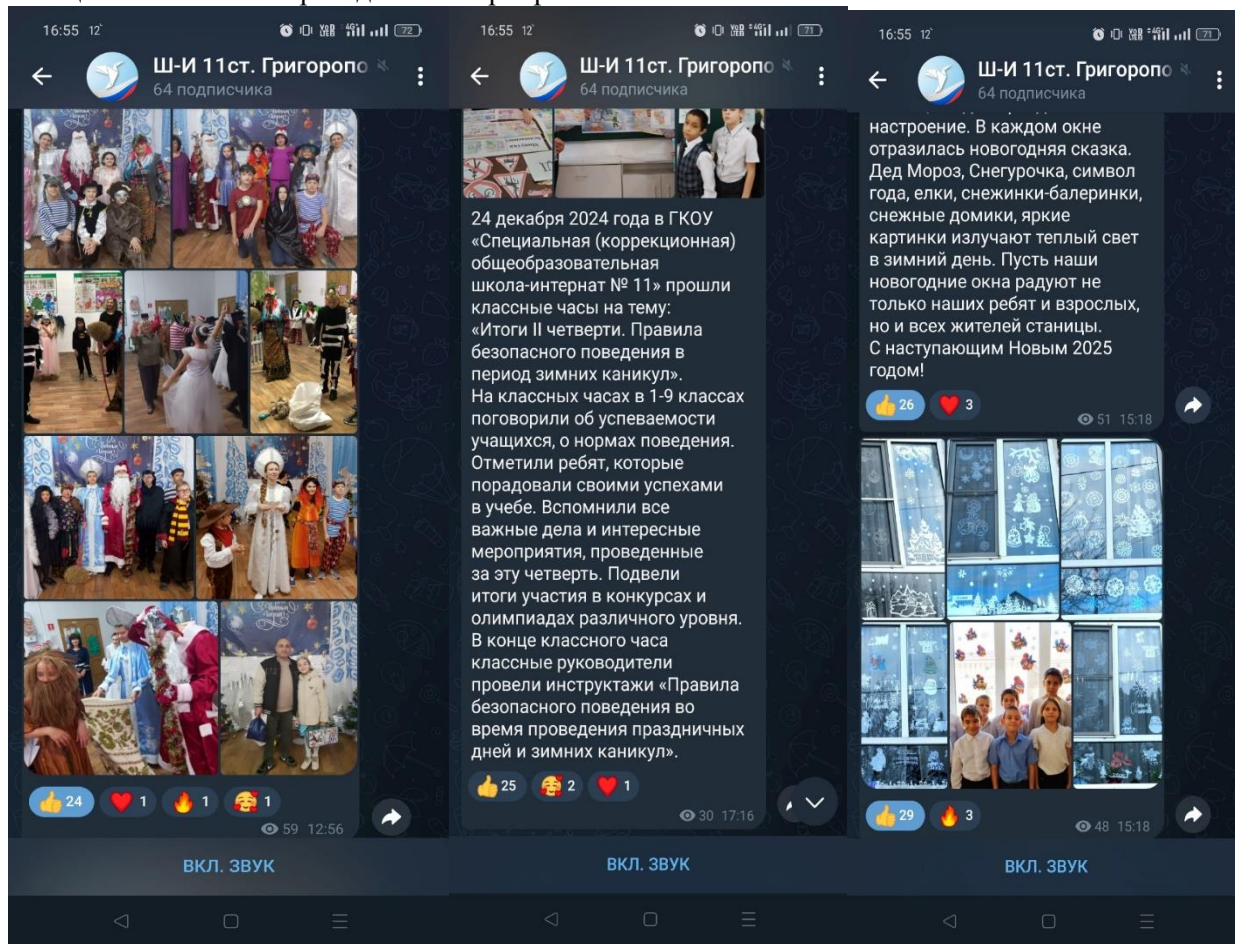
16:55 12
72
Ш-И 11ст. Григоропо
64 подписчика

24 1 1 1
59 12:56

ВКЛ. ЗВУК

16:55 12
71
Ш-И 11ст. Григоропо
64 подписчика

24 декабря 2024 года в ГКОУ «Специальная (коррекционная) общеобразовательная школа-интернат № 11» прошли классные часы на тему: «Итоги II четверти. Правила безопасного поведения в период зимних каникул».
На классных часах в 1-9 классах поговорили об успеваемости учащихся, о нормах поведения. Отметили ребят, которые порадовали своими успехами в учебе. Вспомнили все важные дела и интересные мероприятия, проведенные за эту четверть. Подвели итоги участия в конкурсах и олимпиадах различного уровня.
В конце классного часа классные руководители провели инструктажи «Правила безопасного поведения во время проведения праздничных дней и зимних каникул».

25 2 1
30 17:16

ВКЛ. ЗВУК

16:55 12
71
Ш-И 11ст. Григоропо
64 подписчика

настроение. В каждом окне отразилась новогодняя сказка. Дед Мороз, Снегурочка, символ года, елки, снежинки-балеринки, снежные домики, яркие картинки излучают теплый свет в зимний день. Пусть наши новогодние окна радуют не только наших ребят и взрослых, но и всех жителей станицы.
С наступающим Новым 2025 годом!

26 3
51 15:18

29 3
48 15:18

ВКЛ. ЗВУК